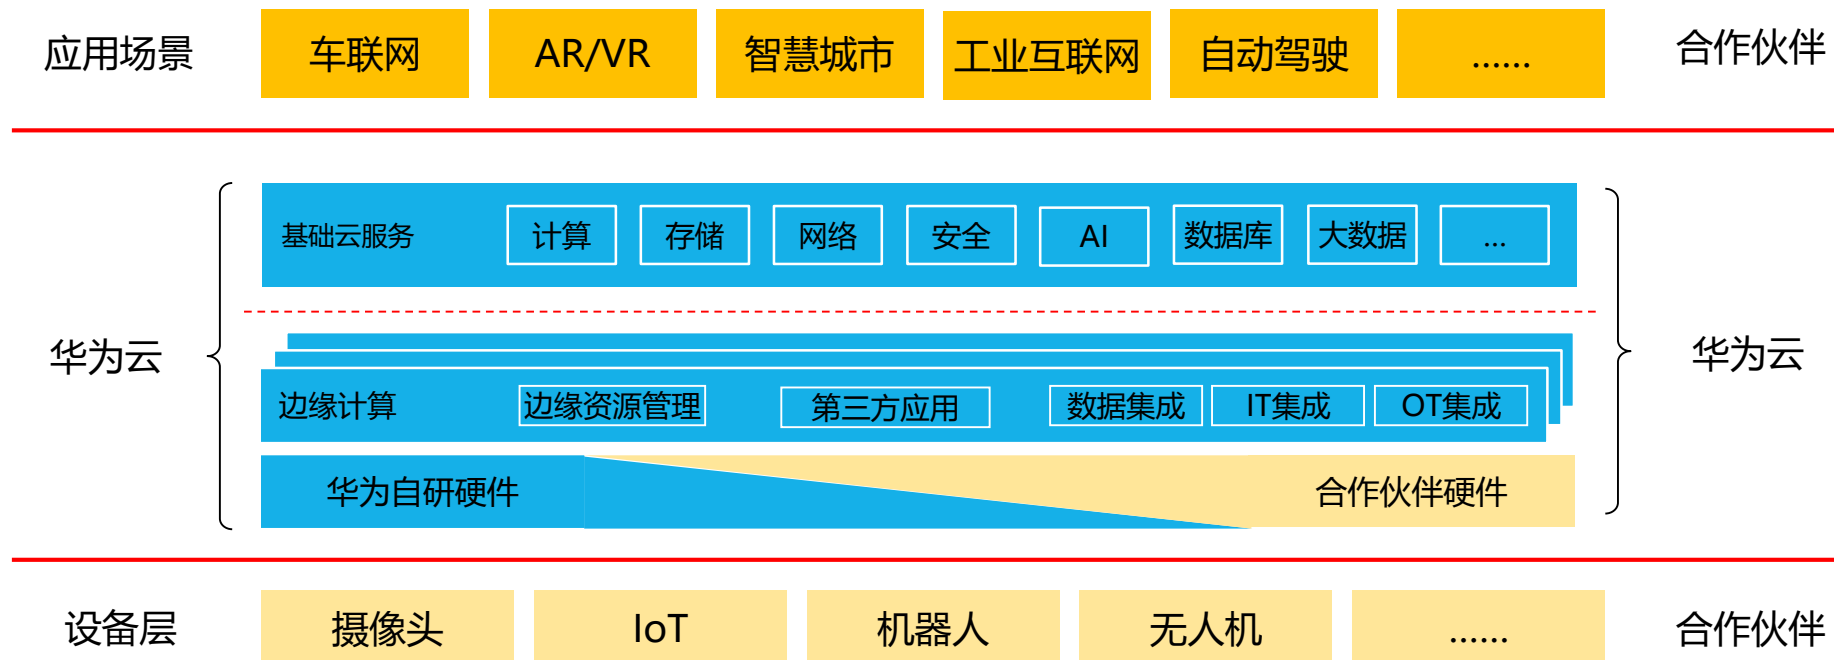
应用场景

车联网

AR/VR

智慧城市

工业互联网

自动驾驶

......

合作伙伴

华为云

基础云服务

计算

存储

网络

安全

AI

数据库

大数据

...

边缘计算

边缘资源管理

第三方应用

数据集成

IT集成

OT集成

华为自研硬件

合作伙伴硬件

华为云

设备层

摄像头

IoT

机器人

无人机

......

合作伙伴